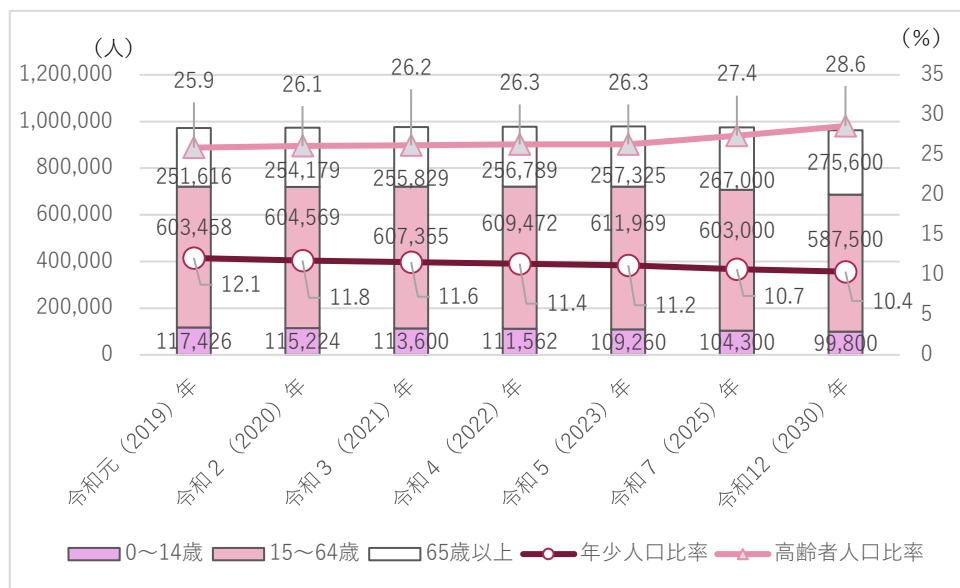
（人）

（%）

1,200,000
1,000,000
800,000
600,000
400,000
200,000
0

35
30
25
20
15
10
5
0

| | 令和元（2019）年 | 令和２（2020）年 | 令和３（2021）年 | 令和４（2022）年 | 令和５（2023）年 | 令和７（2025）年 | 令和12（2030）年 |
|---|---|---|---|---|---|---|---|
| 高齢者人口比率 | 25.9 | 26.1 | 26.2 | 26.3 | 26.3 | 27.4 | 28.6 |
| 65歳以上 | 251,616 | 254,179 | 255,829 | 256,789 | 257,325 | 267,000 | 275,600 |
| 15～64歳 | 603,458 | 604,569 | 607,355 | 609,472 | 611,969 | 603,000 | 587,500 |
| 年少人口比率 | 12.1 | 11.8 | 11.6 | 11.4 | 11.2 | 10.7 | 10.4 |
| 0～14歳 | 117,426 | 115,224 | 113,600 | 111,562 | 109,260 | 104,300 | 99,800 |

0～14歳　15～64歳　65歳以上　年少人口比率　高齢者人口比率